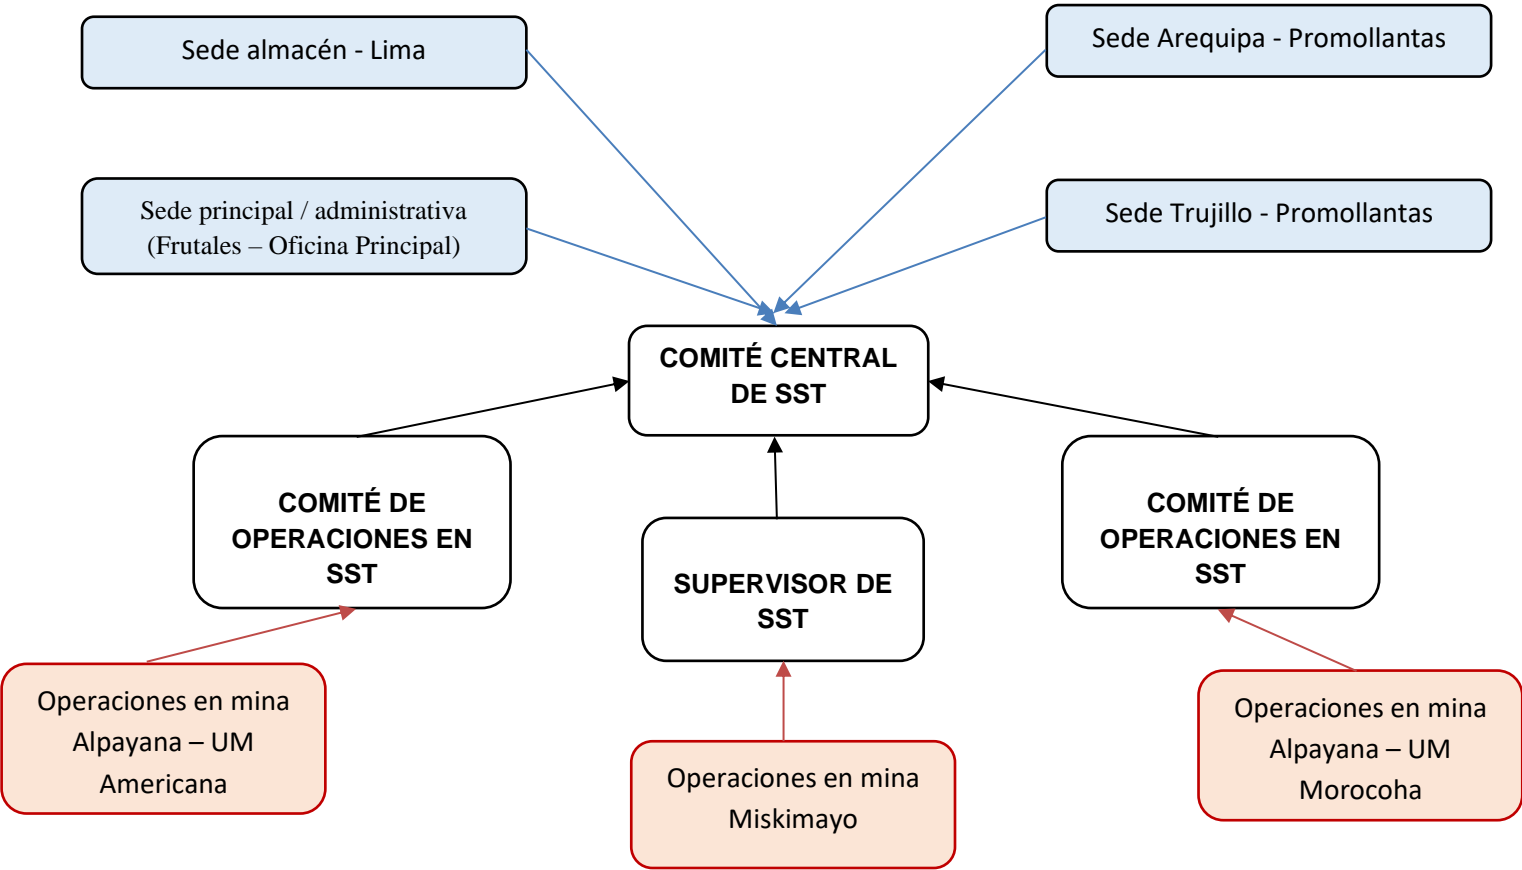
Sede almacén - Lima

Sede Arequipa - Promollantas

Sede principal / administrativa (Frutales – Oficina Principal)

Sede Trujillo - Promollantas

COMITÉ CENTRAL DE SST

COMITÉ DE OPERACIONES EN SST

SUPERVISOR DE SST

COMITÉ DE OPERACIONES EN SST

Operaciones en mina Alpayana – UM Americana

Operaciones en mina Miskimayo

Operaciones en mina Alpayana – UM Morocoha